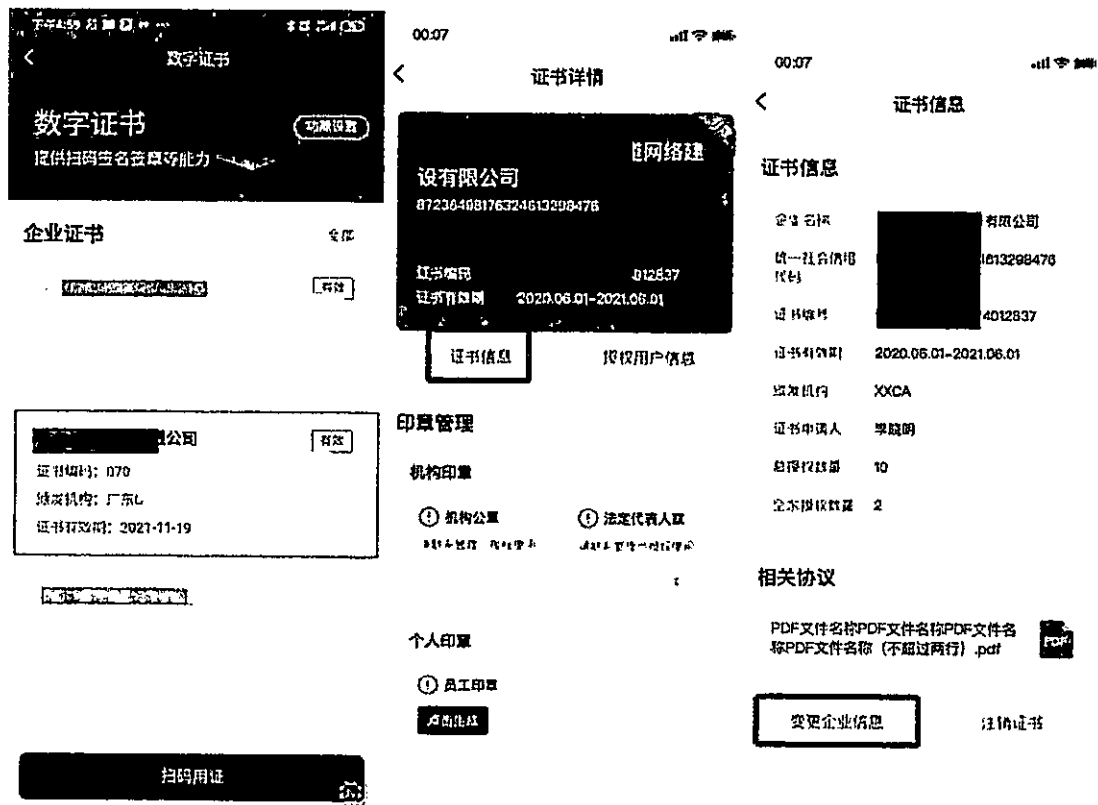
数字证书

数字证书 功能设置
提供扫码签名盖章等能力

企业证书 全部

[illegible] 有效

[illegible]公司 有效
证书编号: 070
颁发机构: 广东l
证书有效期: 2021-11-19

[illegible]

扫码用证

00:07

证书详情

网络建
设有限公司
87236498176324613298476

证书编号 012837
证书有效期 2020.06.01-2021.06.01

证书信息 授权用户信息

印章管理

机构印章

机构公章 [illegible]

法定代表人章 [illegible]

个人印章

员工印章

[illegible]

00:07

证书信息

证书信息

| | |
|---|---|
| 企业名称 | 有限公司 |
| 统一社会信用代码 | 613298476 |
| 证书编号 | 4012837 |
| 证书有效期 | 2020.06.01-2021.06.01 |
| 颁发机构 | XXCA |
| 证书申请人 | 李晓明 |
| 总授权数量 | 10 |
| 空余授权数量 | 2 |

相关协议

PDF文件名称PDF文件名称PDF文件名称PDF文件名称（不超过两行）.pdf

变更企业信息 注销证书